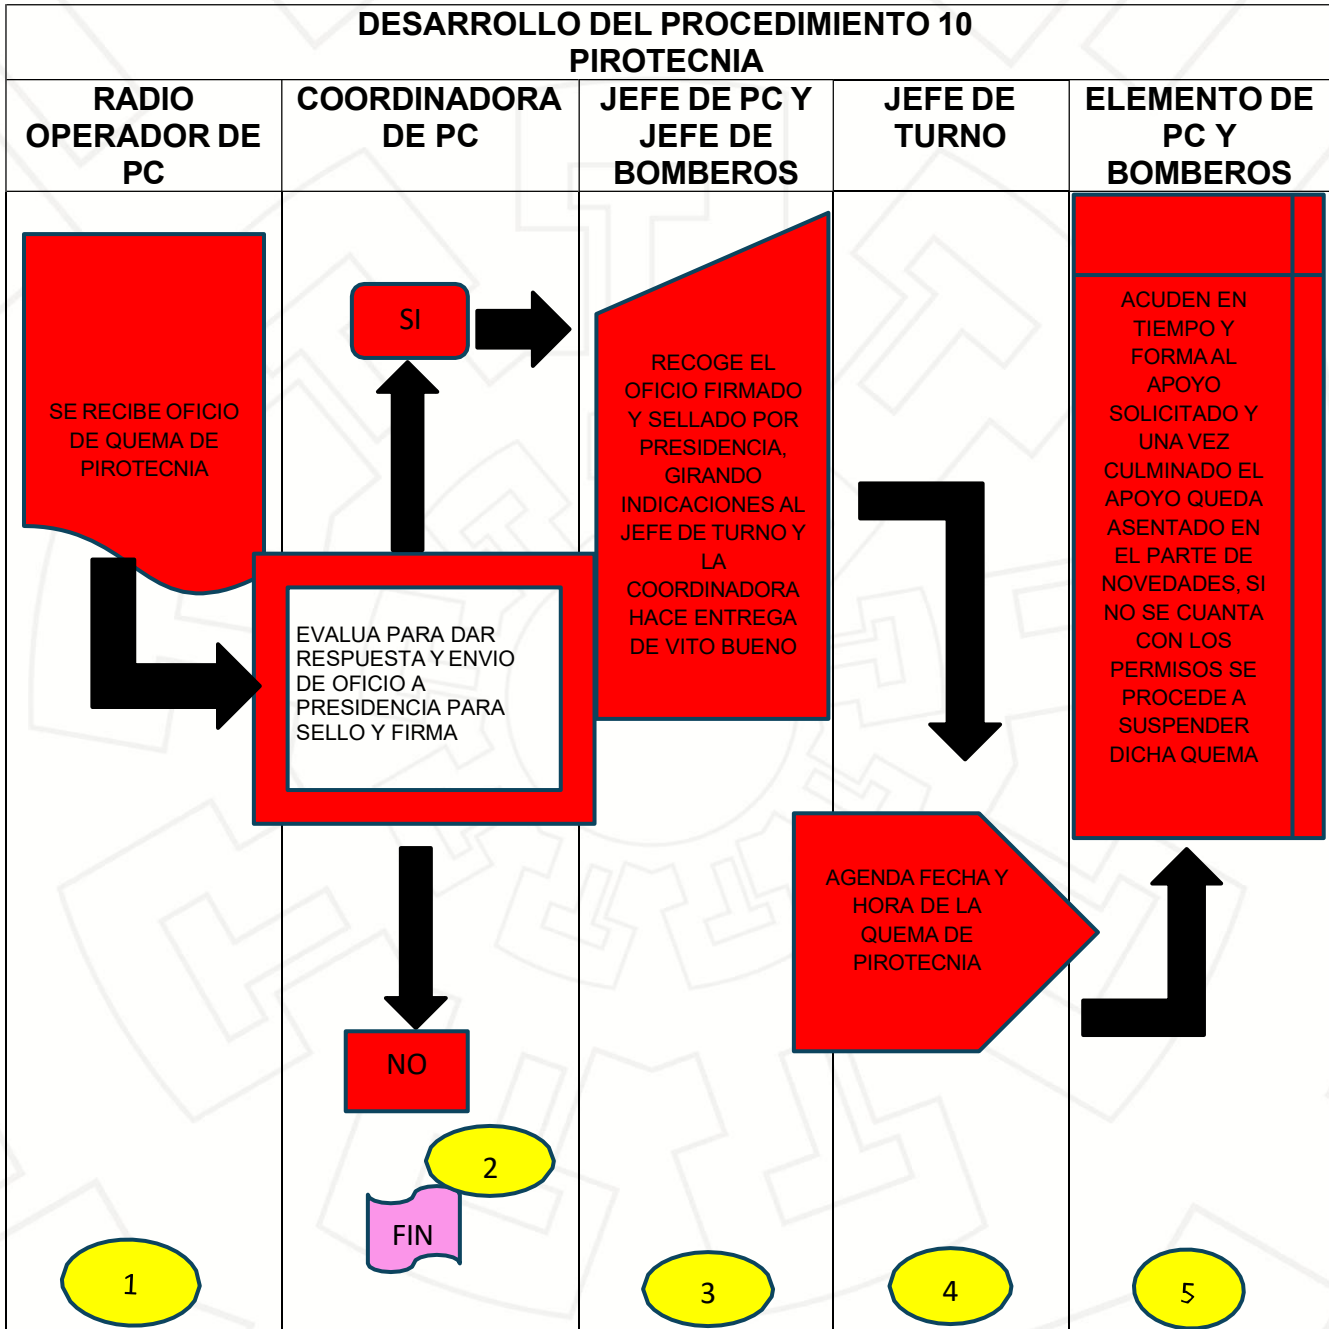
DESARROLLO DEL PROCEDIMIENTO 10
PIROTECNIA

| RADIO OPERADOR DE PC | COORDINADORA DE PC | JEFE DE PC Y JEFE DE BOMBEROS | JEFE DE TURNO | ELEMENTO DE PC Y BOMBEROS |
|---|---|---|---|---|

SE RECIBE OFICIO DE QUEMA DE PIROTECNIA

SI

EVALUA PARA DAR RESPUESTA Y ENVIO DE OFICIO A PRESIDENCIA PARA SELLO Y FIRMA

NO

2

FIN

RECOGE EL OFICIO FIRMADO Y SELLADO POR PRESIDENCIA, GIRANDO INDICACIONES AL JEFE DE TURNO Y LA COORDINADORA HACE ENTREGA DE VITO BUENO

AGENDA FECHA Y HORA DE LA QUEMA DE PIROTECNIA

ACUDEN EN TIEMPO Y FORMA AL APOYO SOLICITADO Y UNA VEZ CULMINADO EL APOYO QUEDA ASENTADO EN EL PARTE DE NOVEDADES, SI NO SE CUANTA CON LOS PERMISOS SE PROCEDE A SUSPENDER DICHA QUEMA

1

3

4

5